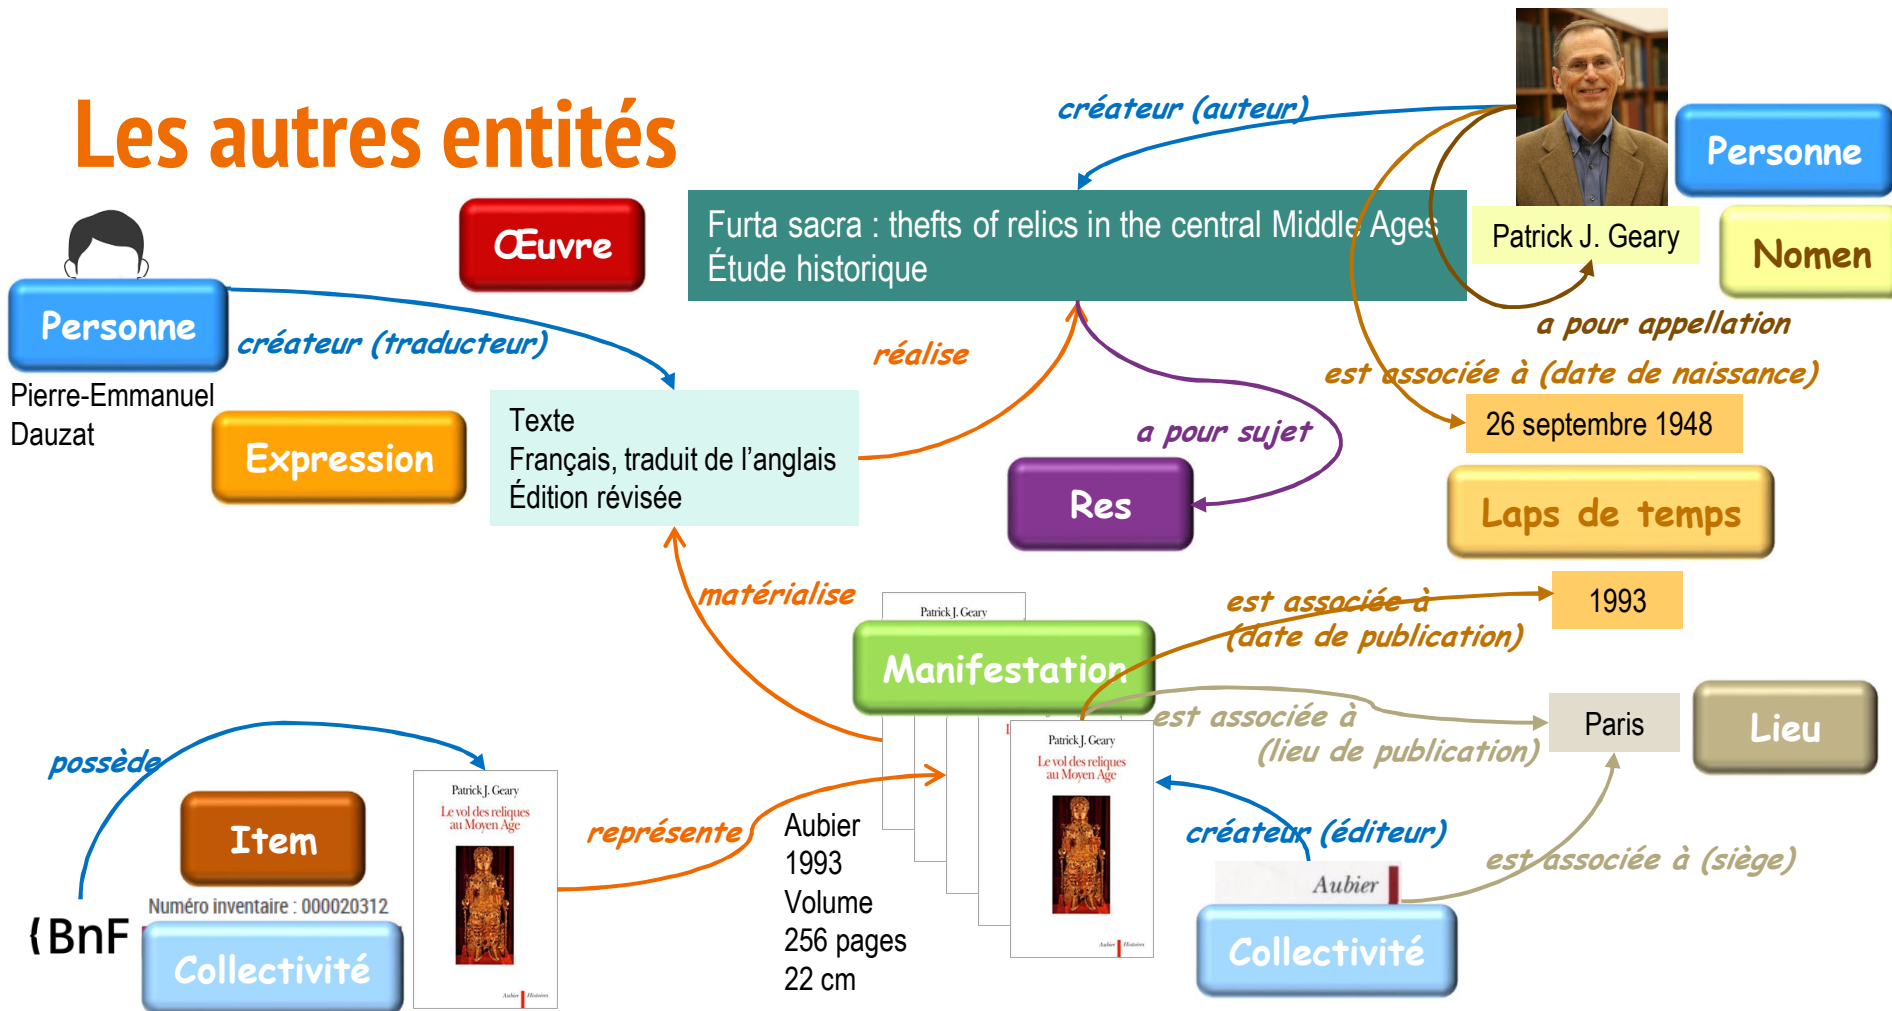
Les autres entités

créateur (auteur)

Personne

Patrick J. Geary

Nomen

Œuvre

Furta sacra : thefts of relics in the central Middle Ages
Étude historique

Personne

créateur (traducteur)

Pierre-Emmanuel Dauzat

réalise

a pour appellation

est associée à (date de naissance)

26 septembre 1948

Expression

Texte
Français, traduit de l'anglais
Édition révisée

a pour sujet

Res

Laps de temps

matérialise

Patrick J. Geary

est associée à (date de publication)

1993

Manifestation

est associée à (lieu de publication)

Paris

Lieu

possède

Patrick J. Geary
Le vol des reliques au Moyen Age

Patrick J. Geary
Le vol des reliques au Moyen Age

Item

représente

Aubier
1993
Volume
256 pages
22 cm

créateur (éditeur)

est associée à (siège)

Aubier

Numéro inventaire : 000020312

BnF

Collectivité

Collectivité